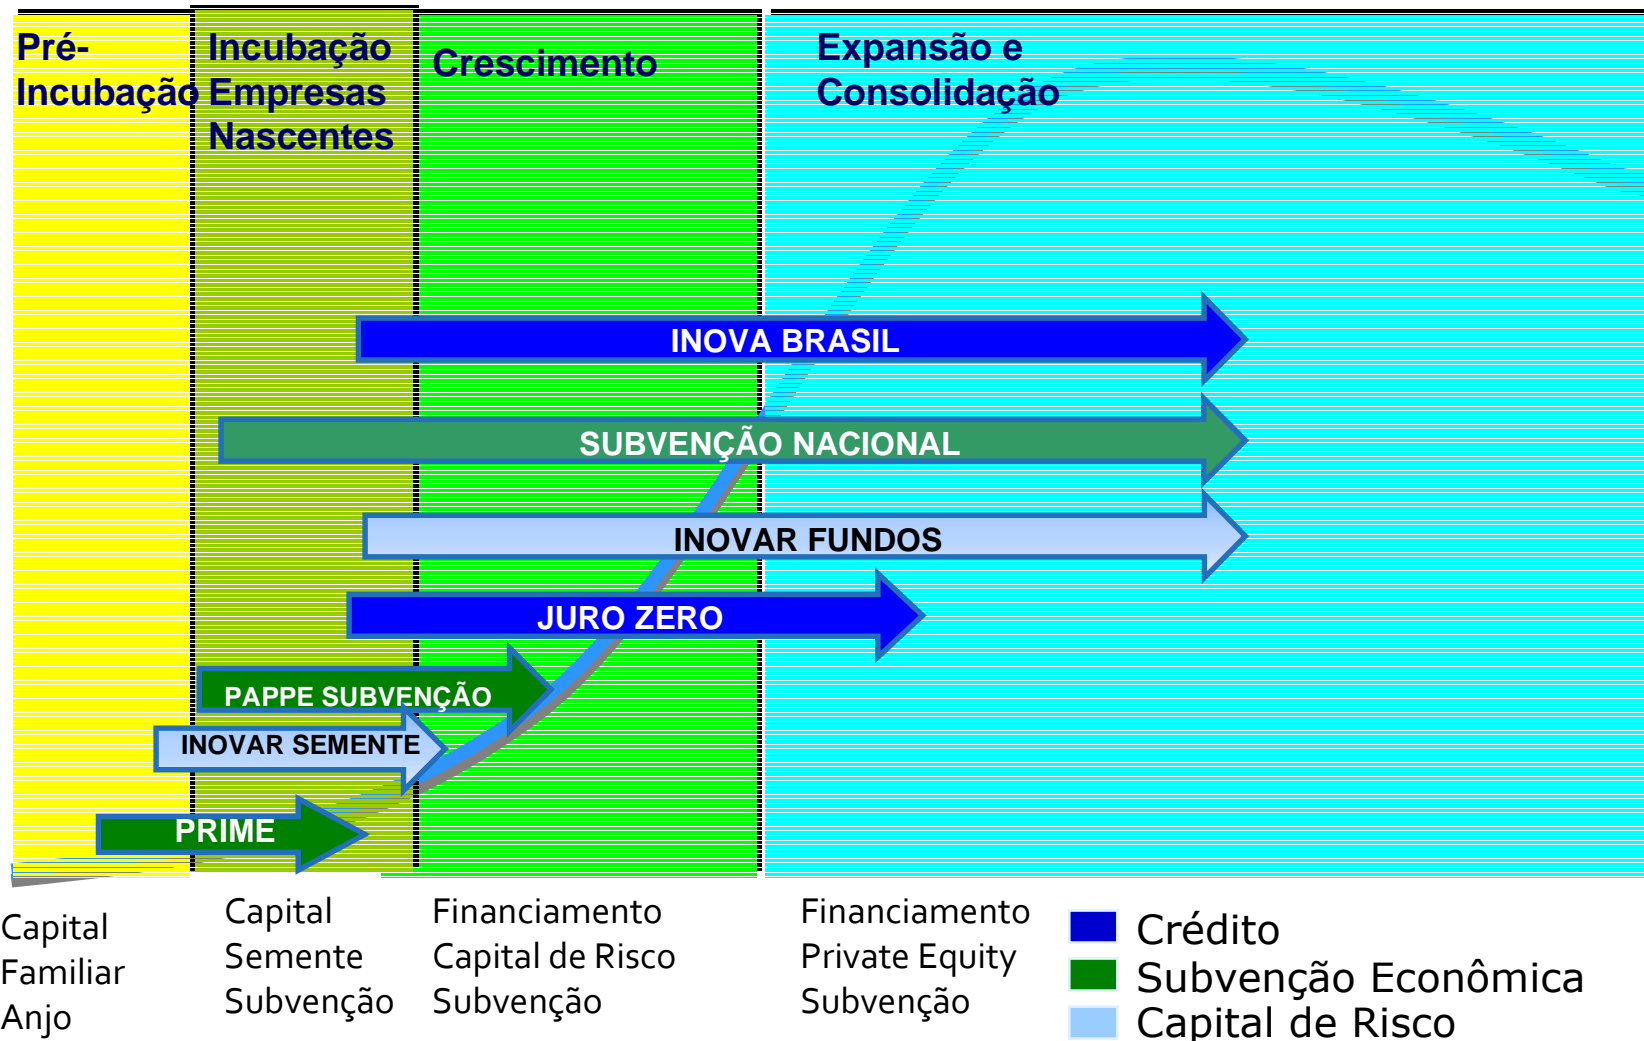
Pré-Incubação

Incubação Empresas Nascentes

Crescimento

Expansão e Consolidação

INOVA BRASIL

SUBVENÇÃO NACIONAL

INOVAR FUNDOS

JURO ZERO

PAPPE SUBVENÇÃO

INOVAR SEMENTE

PRIME

Capital
Familiar
Anjo

Capital
Semente
Subvenção

Financiamento
Capital de Risco
Subvenção

Financiamento
Private Equity
Subvenção

Crédito
Subvenção Econômica
Capital de Risco